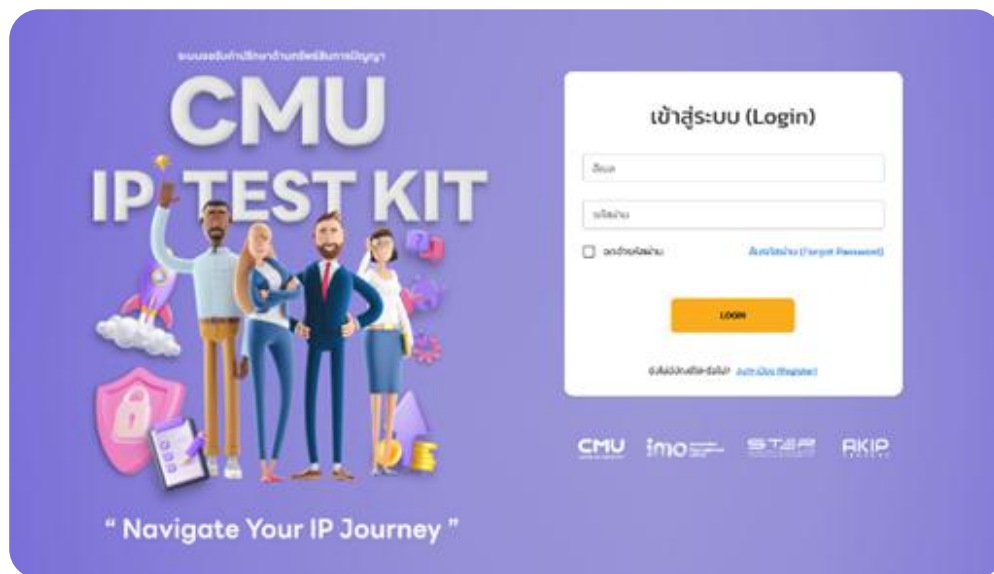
ระบบขอรับคำปรึกษาด้านทรัพย์สินทางปัญญา
CMU
IP TEST KIT

" Navigate Your IP Journey "

เข้าสู่ระบบ (Login)

อีเมล

รหัสผ่าน

จดจำรหัสผ่าน

ลืมรหัสผ่าน (Forget Password)

LOGIN

ยังไม่มีบัญชีผู้ใช้? ลงทะเบียน (Register)

CMU imo STEP RKIP